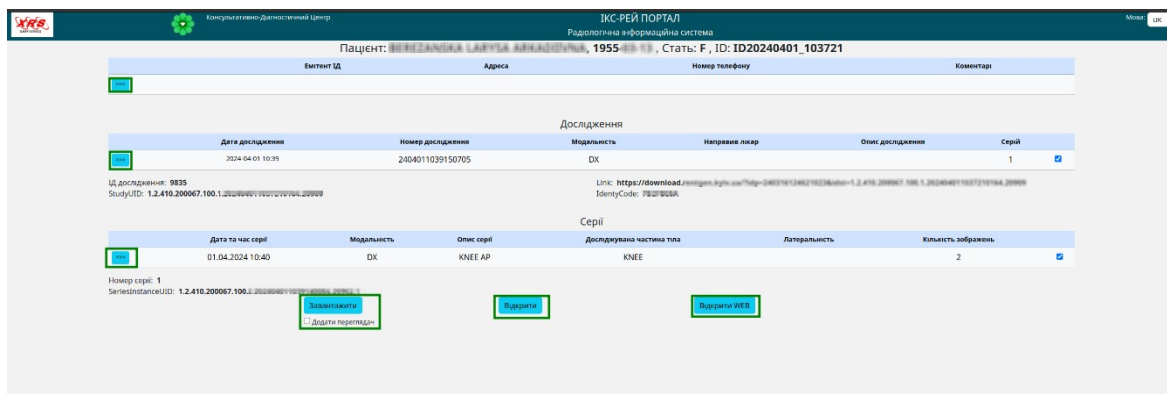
XRS

Консультативно-Діагностичний Центр

ІКС-РЕЙ ПОРТАЛ
Радіологічна інформаційна система

Мова: UK

Пацієнт: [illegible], 1955-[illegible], Стать: F , ID: ID20240401_103721

| | Емітент ID | Адреса | Номер телефону | Коментарі |
|---|---|---|---|---|
| ... | | | | |

Дослідження

| | Дата дослідження | Номер дослідження | Модальність | Направив лікар | Опис дослідження | Серій | |
|---|---|---|---|---|---|---|---|
| ... | 2024-04-01 10:39 | 2404011039150705 | DX | | | 1 | ☑ |

ІД дослідження: 9835
StudyUID: 1.2.410.200067.100.1.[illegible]

Link: https://download.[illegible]
IdentyCode: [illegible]

Серії

| | Дата та час серії | Модальність | Опис серії | Досліджувана частина тіла | Латеральність | Кількість зображень | |
|---|---|---|---|---|---|---|---|
| ... | 01.04.2024 10:40 | DX | KNEE AP | KNEE | | 2 | ☑ |

Номер серії: 1
SeriesInstanceUID: 1.2.410.200067.100.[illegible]

Завантажити
☐ Додати переглядач

Відкрити

Відкрити WEB